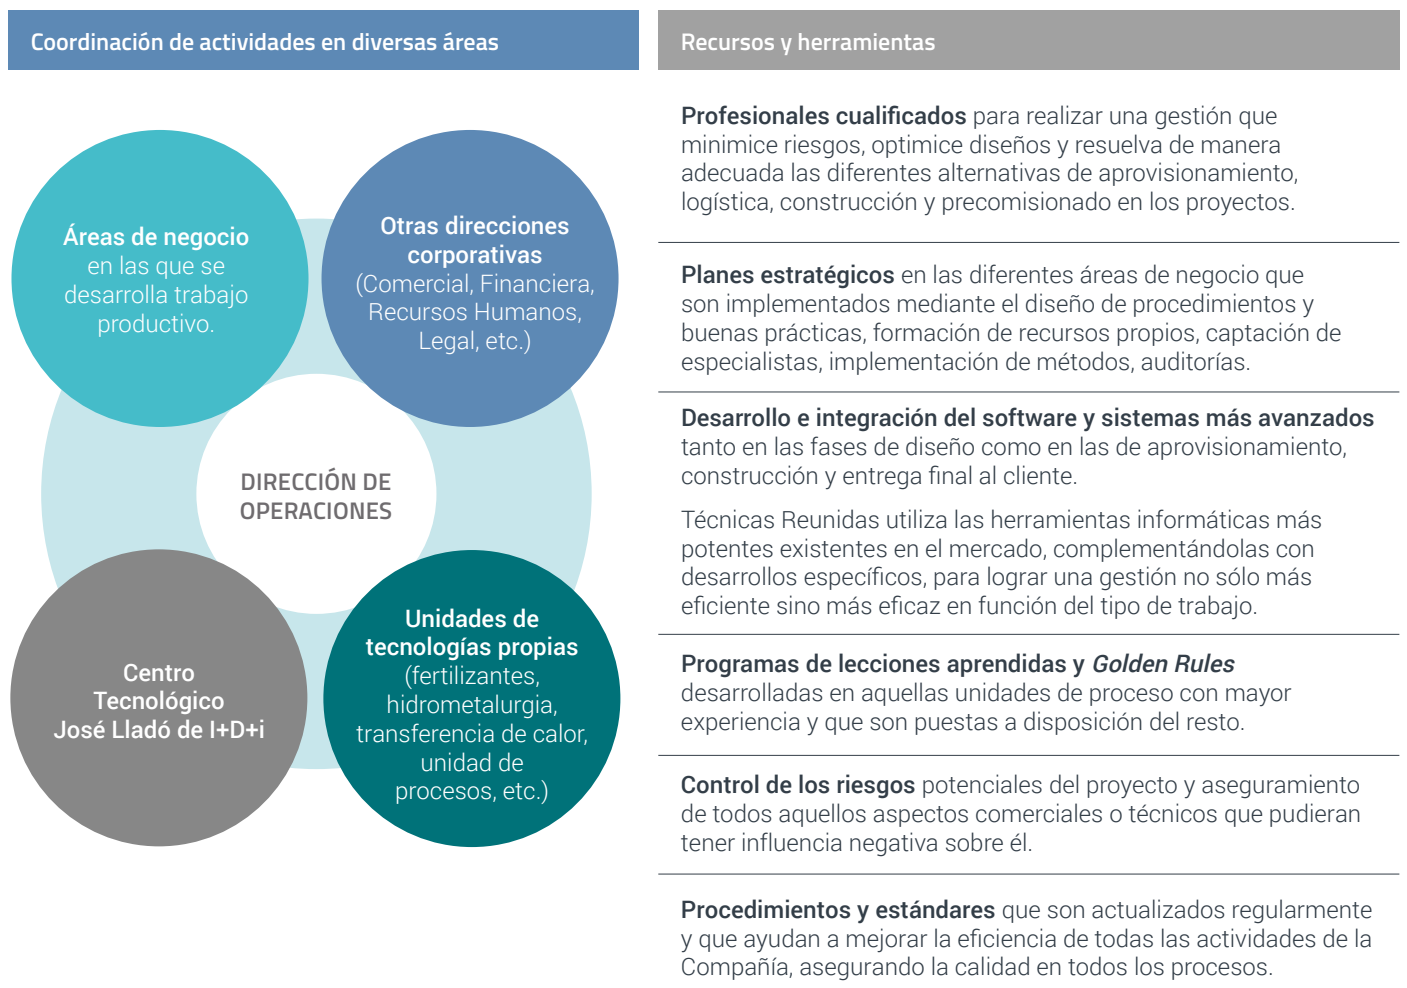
Coordinación de actividades en diversas áreas

Áreas de negocio en las que se desarrolla trabajo productivo.

Otras direcciones corporativas (Comercial, Financiera, Recursos Humanos, Legal, etc.)

DIRECCIÓN DE OPERACIONES

Centro Tecnológico José Lladó de I+D+i

Unidades de tecnologías propias (fertilizantes, hidrometalurgia, transferencia de calor, unidad de procesos, etc.)

Recursos y herramientas

Profesionales cualificados para realizar una gestión que minimice riesgos, optimice diseños y resuelva de manera adecuada las diferentes alternativas de aprovisionamiento, logística, construcción y precomisionado en los proyectos.

Planes estratégicos en las diferentes áreas de negocio que son implementados mediante el diseño de procedimientos y buenas prácticas, formación de recursos propios, captación de especialistas, implementación de métodos, auditorías.

Desarrollo e integración del software y sistemas más avanzados tanto en las fases de diseño como en las de aprovisionamiento, construcción y entrega final al cliente.

Técnicas Reunidas utiliza las herramientas informáticas más potentes existentes en el mercado, complementándolas con desarrollos específicos, para lograr una gestión no sólo más eficiente sino más eficaz en función del tipo de trabajo.

Programas de lecciones aprendidas y Golden Rules desarrolladas en aquellas unidades de proceso con mayor experiencia y que son puestas a disposición del resto.

Control de los riesgos potenciales del proyecto y aseguramiento de todos aquellos aspectos comerciales o técnicos que pudieran tener influencia negativa sobre él.

Procedimientos y estándares que son actualizados regularmente y que ayudan a mejorar la eficiencia de todas las actividades de la Compañía, asegurando la calidad en todos los procesos.